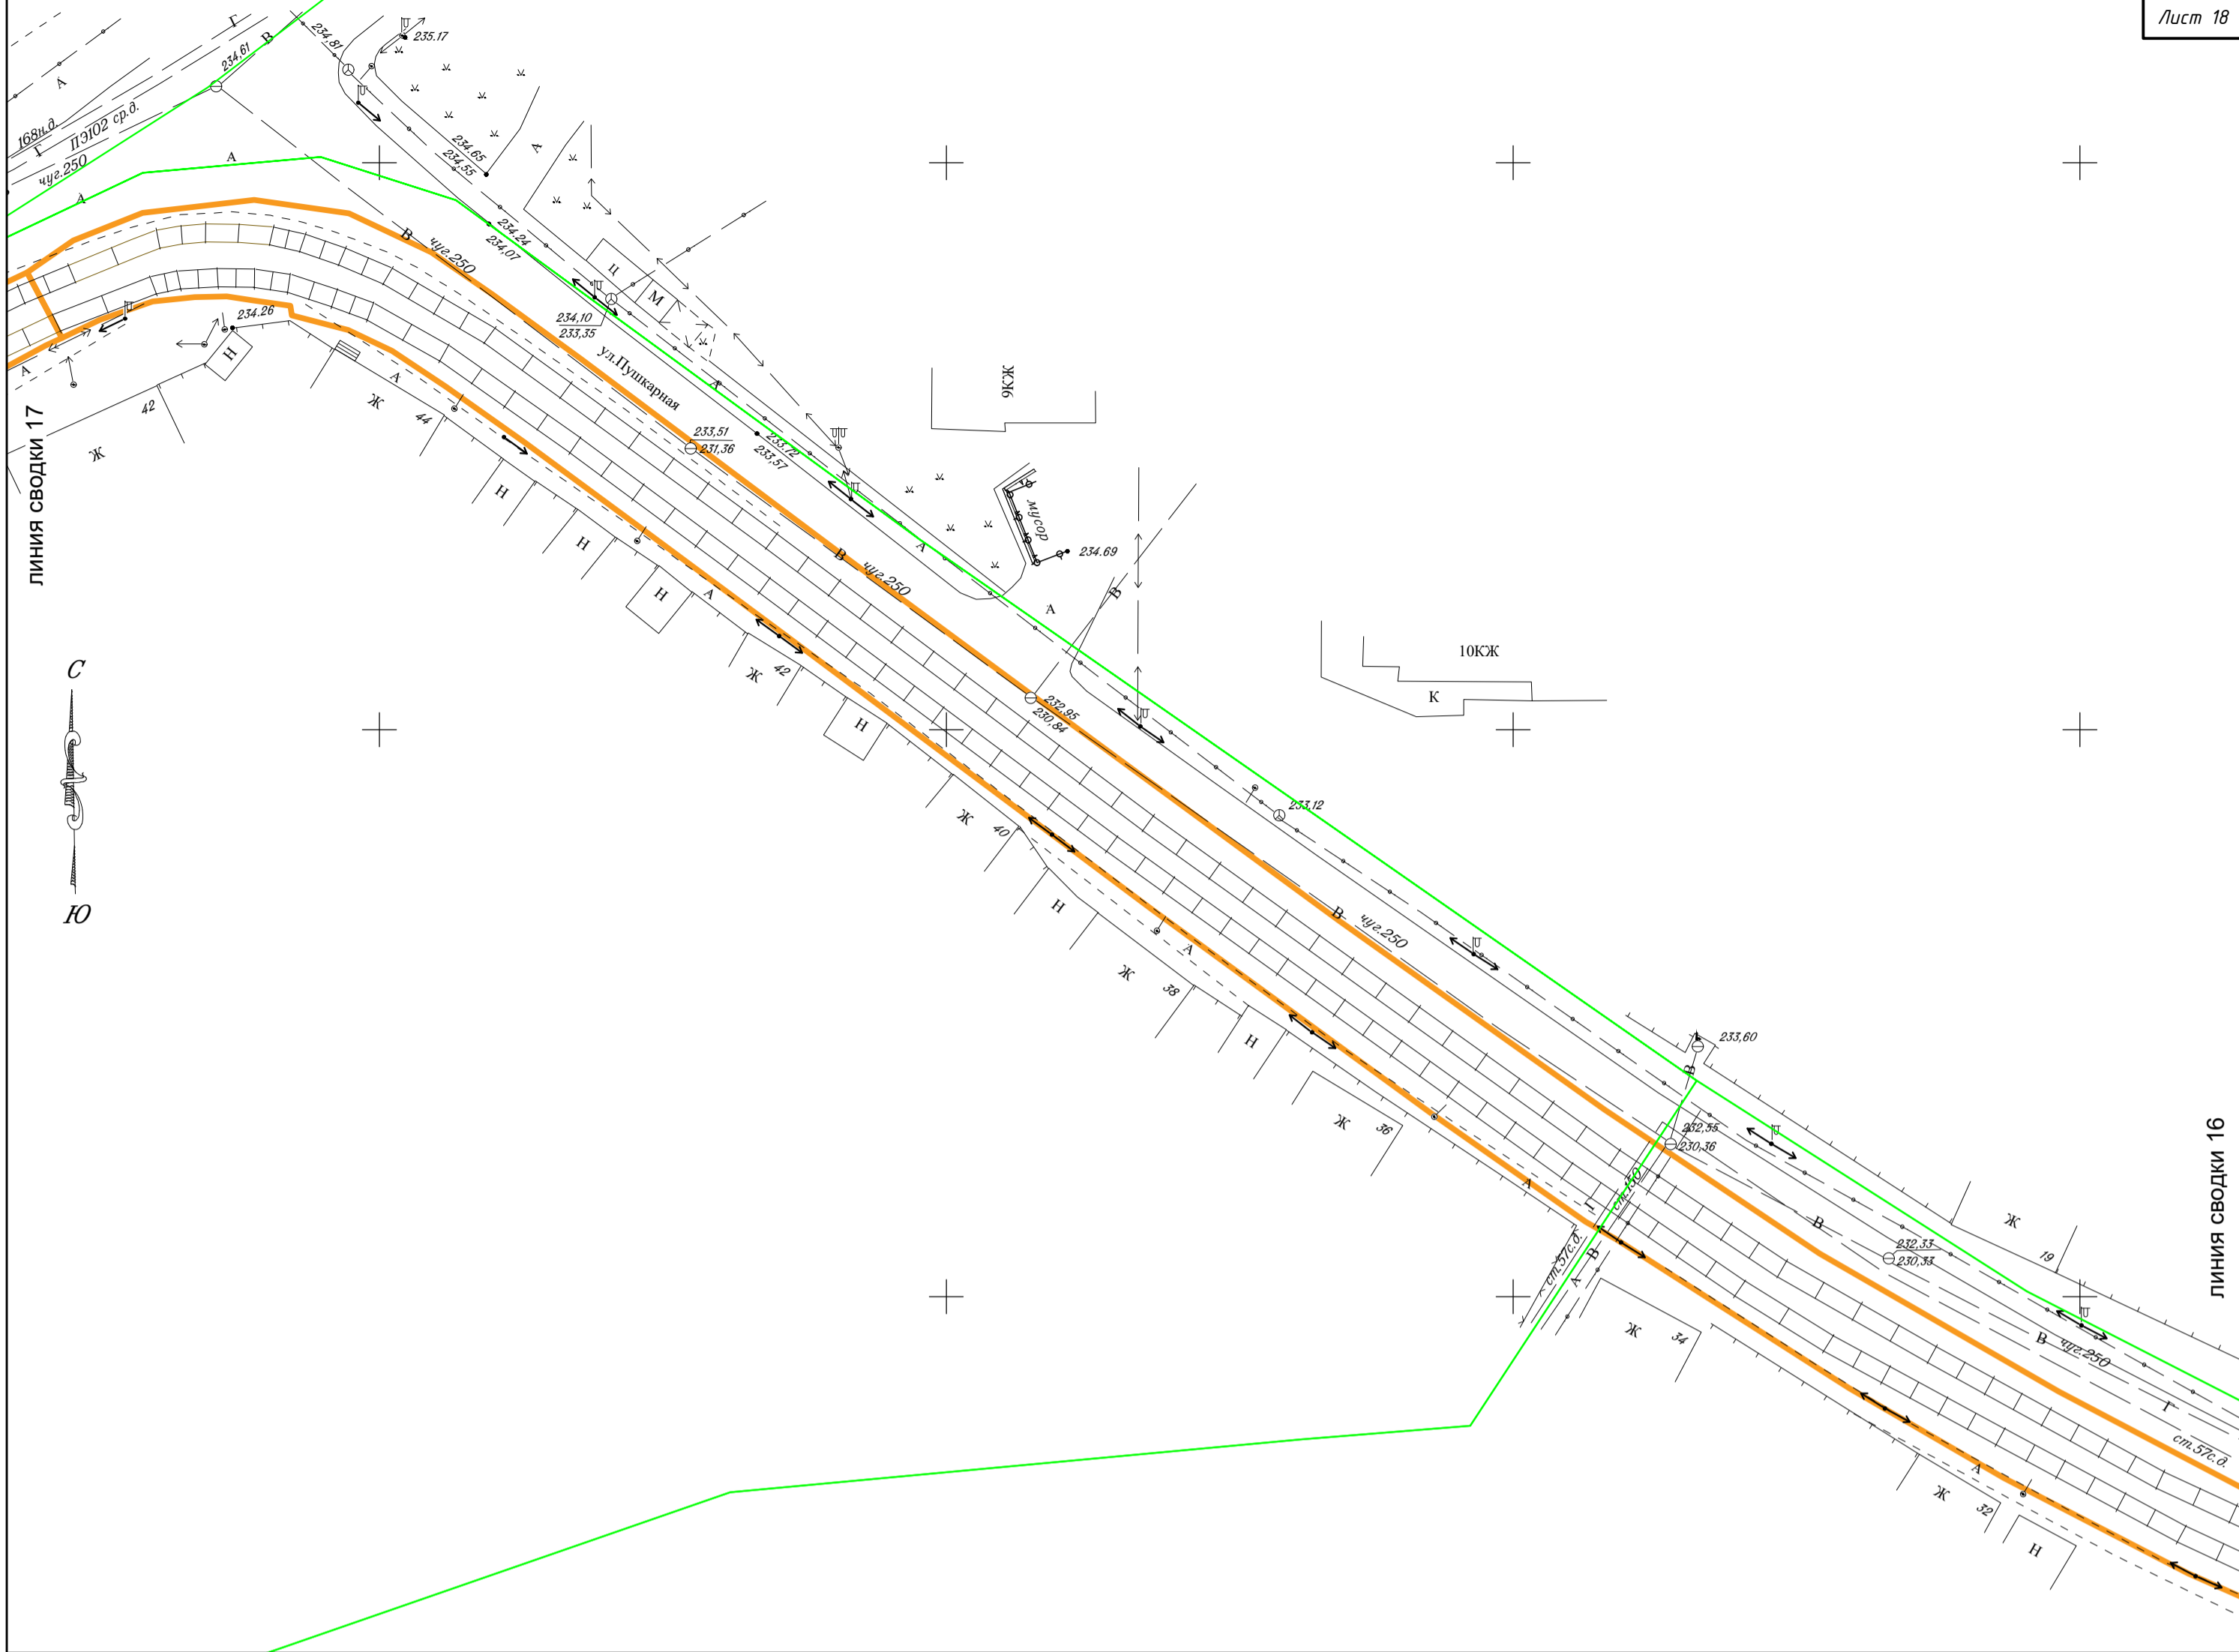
Лист 18

линия сводки 17

линия сводки 16

С

Ю

Г
В
234.81
235.17
234.61
А
168и.д.
Г
ПЭ102 ср.д.
чуг.250
А
234.65
234.55
А
А
В
чуг.250
234.24
234.07
Ц
М
234,10
233,35
234.26
Н
ул.Пушкарная
А
42
Ж
44
Ж
233,51
231,36
233,72
233,57
9КЖ
мусор
234.69
Н
Н
Н
А
В
чуг.250
А
А
В
10КЖ
К
Ж
42
Н
232,95
230,84
233,12
Ж
40
Н
А
Ж
38
Н
В
чуг.250
233,60
Ж
36
232,55
230,36
ст.150
А
Г
ст.57с.д.
В
А
В
Ж
19
232,33
230,33
Ж
34
В
чуг.250
Г
ст.57с.д.
А
Ж
32
Н